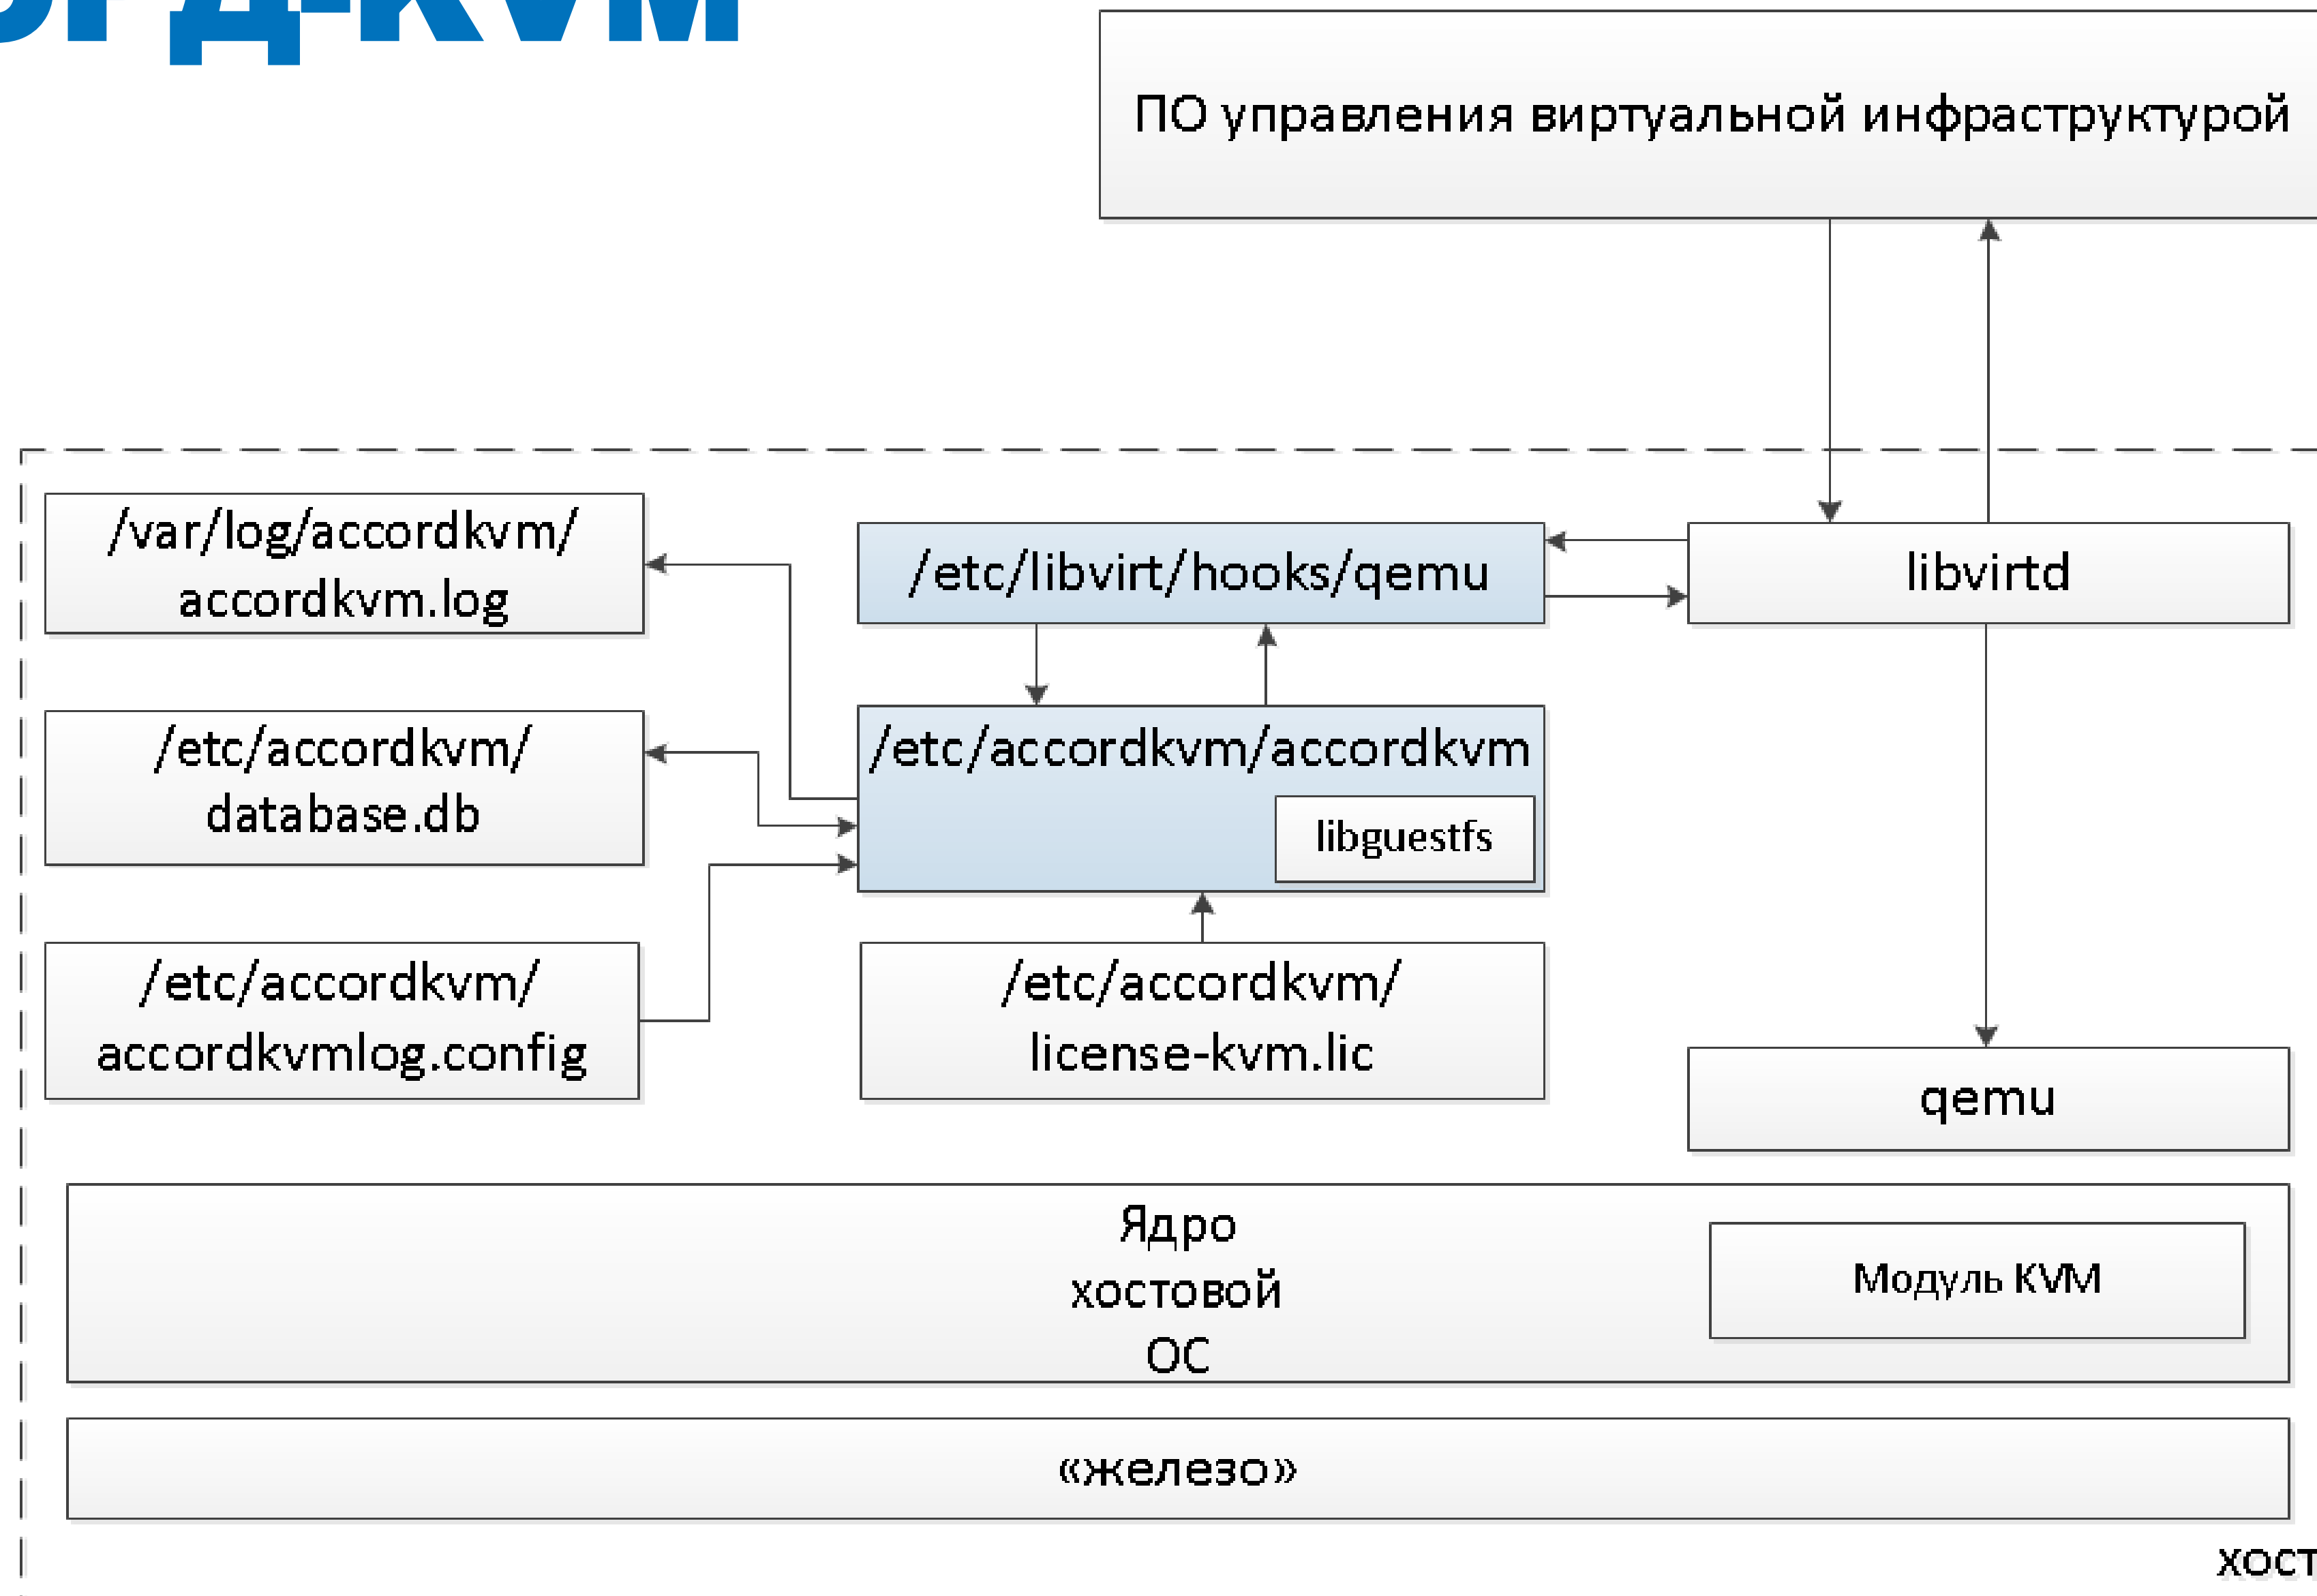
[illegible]Д-KVM

ПО управления виртуальной инфраструктурой

/var/log/accordkvm/accordkvm.log

/etc/libvirt/hooks/qemu

libvirtd

/etc/accordkvm/database.db

/etc/accordkvm/accordkvm

libguestfs

/etc/accordkvm/accordkvmlog.config

/etc/accordkvm/license-kvm.lic

qemu

Ядро хостовой ОС

Модуль KVM

«железо»

хост